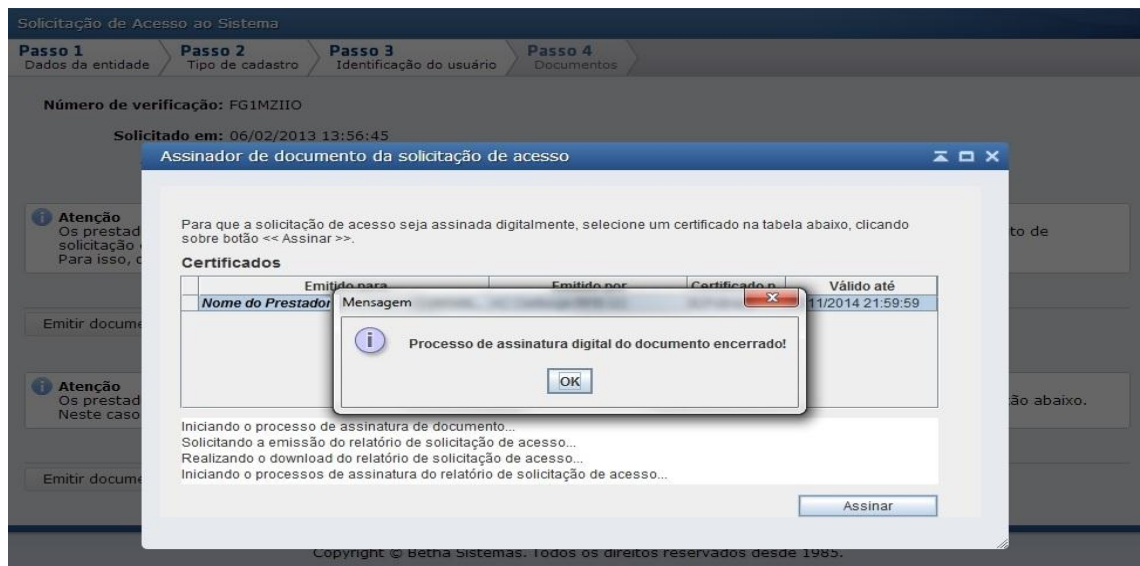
Solicitação de Acesso ao Sistema

Passo 1
Dados da entidade

Passo 2
Tipo de cadastro

Passo 3
Identificação do usuário

Passo 4
Documentos

Número de verificação: FG1MZIIO

Solicitado em: 06/02/2013 13:56:45

Atenção
Os prestad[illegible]
solicitação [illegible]
Para isso, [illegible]

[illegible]to de

Emitir docum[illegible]

Atenção
Os prestad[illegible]
Neste caso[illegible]

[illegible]ão abaixo.

Emitir docum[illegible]

Assinador de documento da solicitação de acesso

Para que a solicitação de acesso seja assinada digitalmente, selecione um certificado na tabela abaixo, clicando sobre botão << Assinar >>.

Certificados

| Emitido para | Emitido por | Certificado p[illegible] | Válido até |
|---|---|---|---|
| Nome do Prestador | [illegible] | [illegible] | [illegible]11/2014 21:59:59 |

Mensagem

Processo de assinatura digital do documento encerrado!

OK

Iniciando o processo de assinatura de documento...
Solicitando a emissão do relatório de solicitação de acesso...
Realizando o download do relatório de solicitação de acesso...
Iniciando o processos de assinatura do relatório de solicitação de acesso...

Assinar

Copyright © Betha Sistemas. Todos os direitos reservados desde 1985.